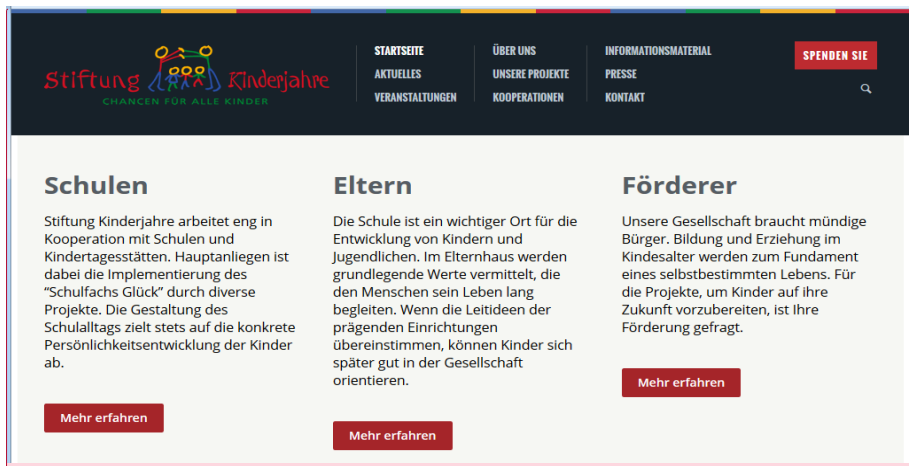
Stiftung Kinderjahre
CHANCEN FÜR ALLE KINDER

STARTSEITE
AKTUELLES
VERANSTALTUNGEN

ÜBER UNS
UNSERE PROJEKTE
KOOPERATIONEN

INFORMATIONSMATERIAL
PRESSE
KONTAKT

SPENDEN SIE

Schulen

Stiftung Kinderjahre arbeitet eng in Kooperation mit Schulen und Kindertagesstätten. Hauptanliegen ist dabei die Implementierung des “Schulfachs Glück” durch diverse Projekte. Die Gestaltung des Schulalltags zielt stets auf die konkrete Persönlichkeitsentwicklung der Kinder ab.

Mehr erfahren

Eltern

Die Schule ist ein wichtiger Ort für die Entwicklung von Kindern und Jugendlichen. Im Elternhaus werden grundlegende Werte vermittelt, die den Menschen sein Leben lang begleiten. Wenn die Leitideen der prägenden Einrichtungen übereinstimmen, können Kinder sich später gut in der Gesellschaft orientieren.

Mehr erfahren

Förderer

Unsere Gesellschaft braucht mündige Bürger. Bildung und Erziehung im Kindesalter werden zum Fundament eines selbstbestimmten Lebens. Für die Projekte, um Kinder auf ihre Zukunft vorzubereiten, ist Ihre Förderung gefragt.

Mehr erfahren